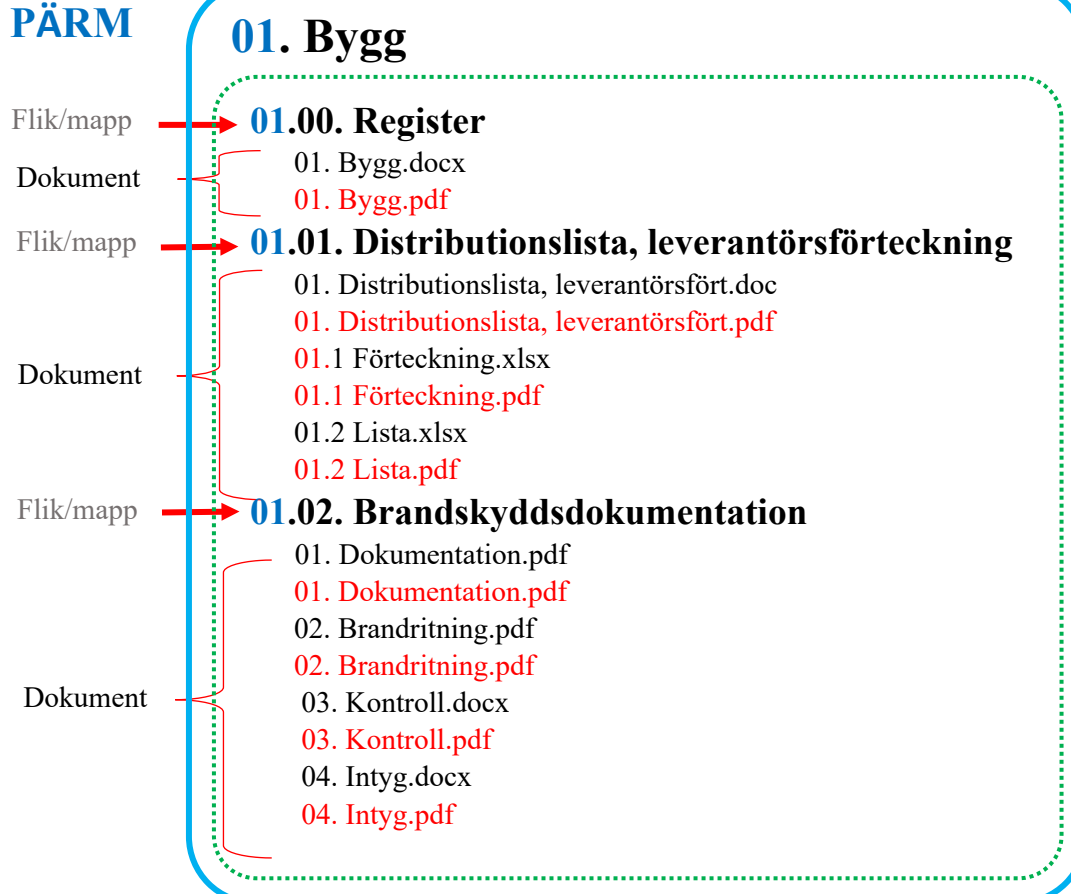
PÄRM

01. Bygg

Flik/mapp

01.00. Register

Dokument

01. Bygg.docx
01. Bygg.pdf

Flik/mapp

01.01. Distributionslista, leverantörsförteckning

Dokument

01. Distributionslista, leverantörsfört.doc
01. Distributionslista, leverantörsfört.pdf
01.1 Förteckning.xlsx
01.1 Förteckning.pdf
01.2 Lista.xlsx
01.2 Lista.pdf

Flik/mapp

01.02. Brandskyddsdokumentation

Dokument

01. Dokumentation.pdf
01. Dokumentation.pdf
02. Brandritning.pdf
02. Brandritning.pdf
03. Kontroll.docx
03. Kontroll.pdf
04. Intyg.docx
04. Intyg.pdf